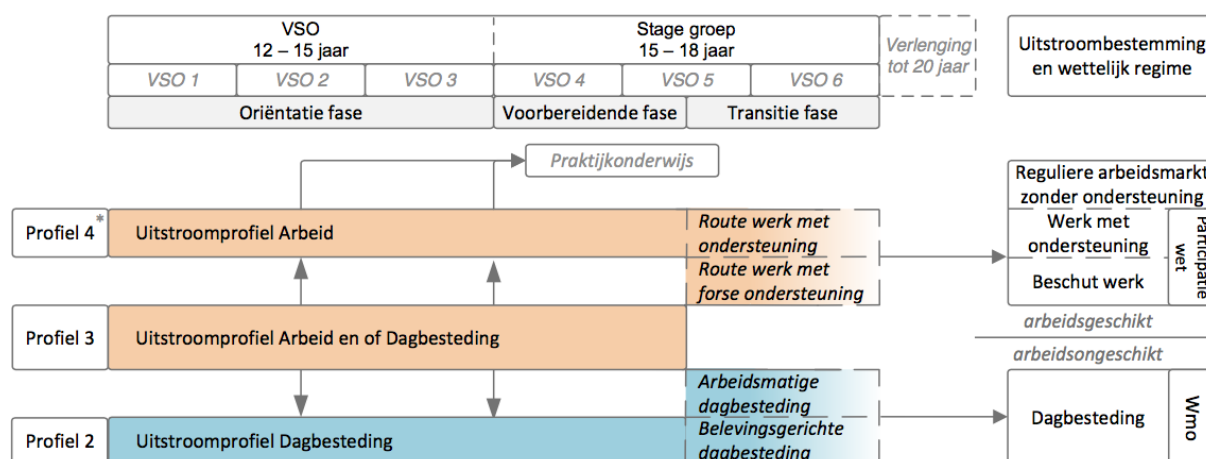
VSO
12 – 15 jaar

Stage groep
15 – 18 jaar

Verlenging tot 20 jaar

Uitstroombestemming en wettelijk regime

VSO 1
VSO 2
VSO 3
VSO 4
VSO 5
VSO 6

Oriëntatie fase
Voorbereidende fase
Transitie fase

Praktijkonderwijs

Reguliere arbeidsmarkt zonder ondersteuning

Profiel 4*
Uitstroomprofiel Arbeid
Route werk met ondersteuning
Route werk met forse ondersteuning

Werk met ondersteuning
Beschut werk
Participatiewet

Profiel 3
Uitstroomprofiel Arbeid en of Dagbesteding

arbeidsgeschikt
arbeidsongeschikt

Arbeidsmatige dagbesteding
Belevingsgerichte dagbesteding

Profiel 2
Uitstroomprofiel Dagbesteding

Dagbesteding
Wmo